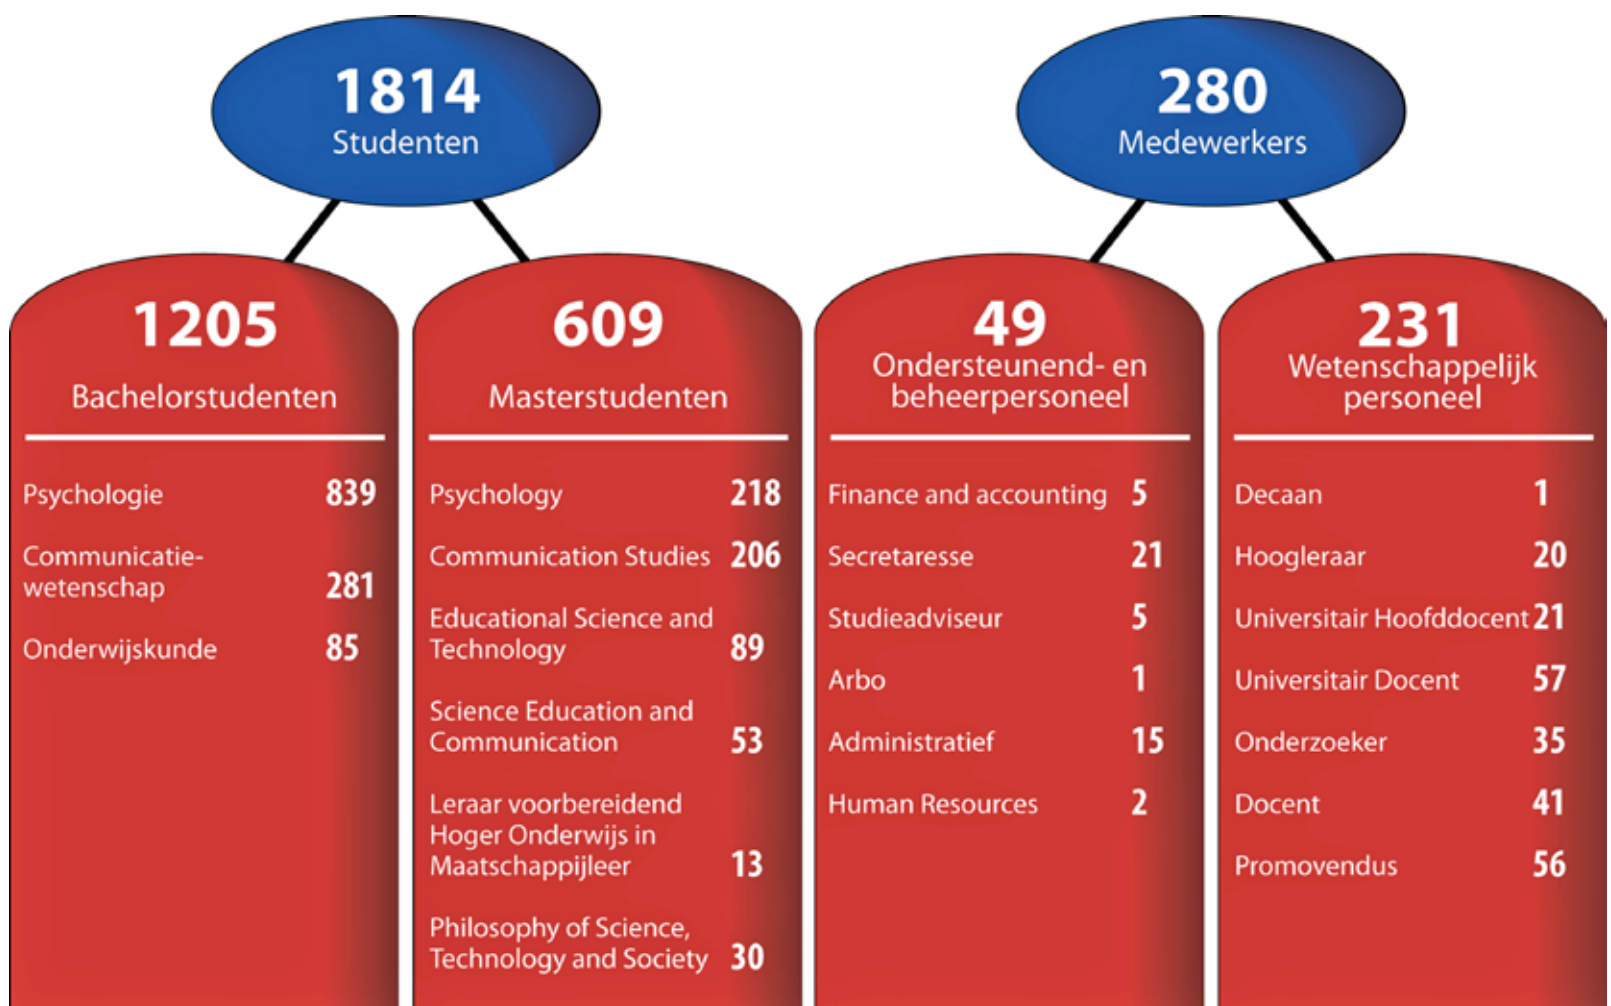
1814
Studenten

280
Medewerkers

1205
Bachelorstudenten

Psychologie 839
Communicatiewetenschap 281
Onderwijskunde 85

609
Masterstudenten

Psychology 218
Communication Studies 206
Educational Science and Technology 89
Science Education and Communication 53
Leraar voorbereidend Hoger Onderwijs in Maatschappijleer 13
Philosophy of Science, Technology and Society 30

49
Ondersteunend- en beheerpersoneel

Finance and accounting 5
Secretaresse 21
Studieadviseur 5
Arbo 1
Administratief 15
Human Resources 2

231
Wetenschappelijk personeel

Decaan 1
Hoogleraar 20
Universitair Hoofddocent 21
Universitair Docent 57
Onderzoeker 35
Docent 41
Promovendus 56